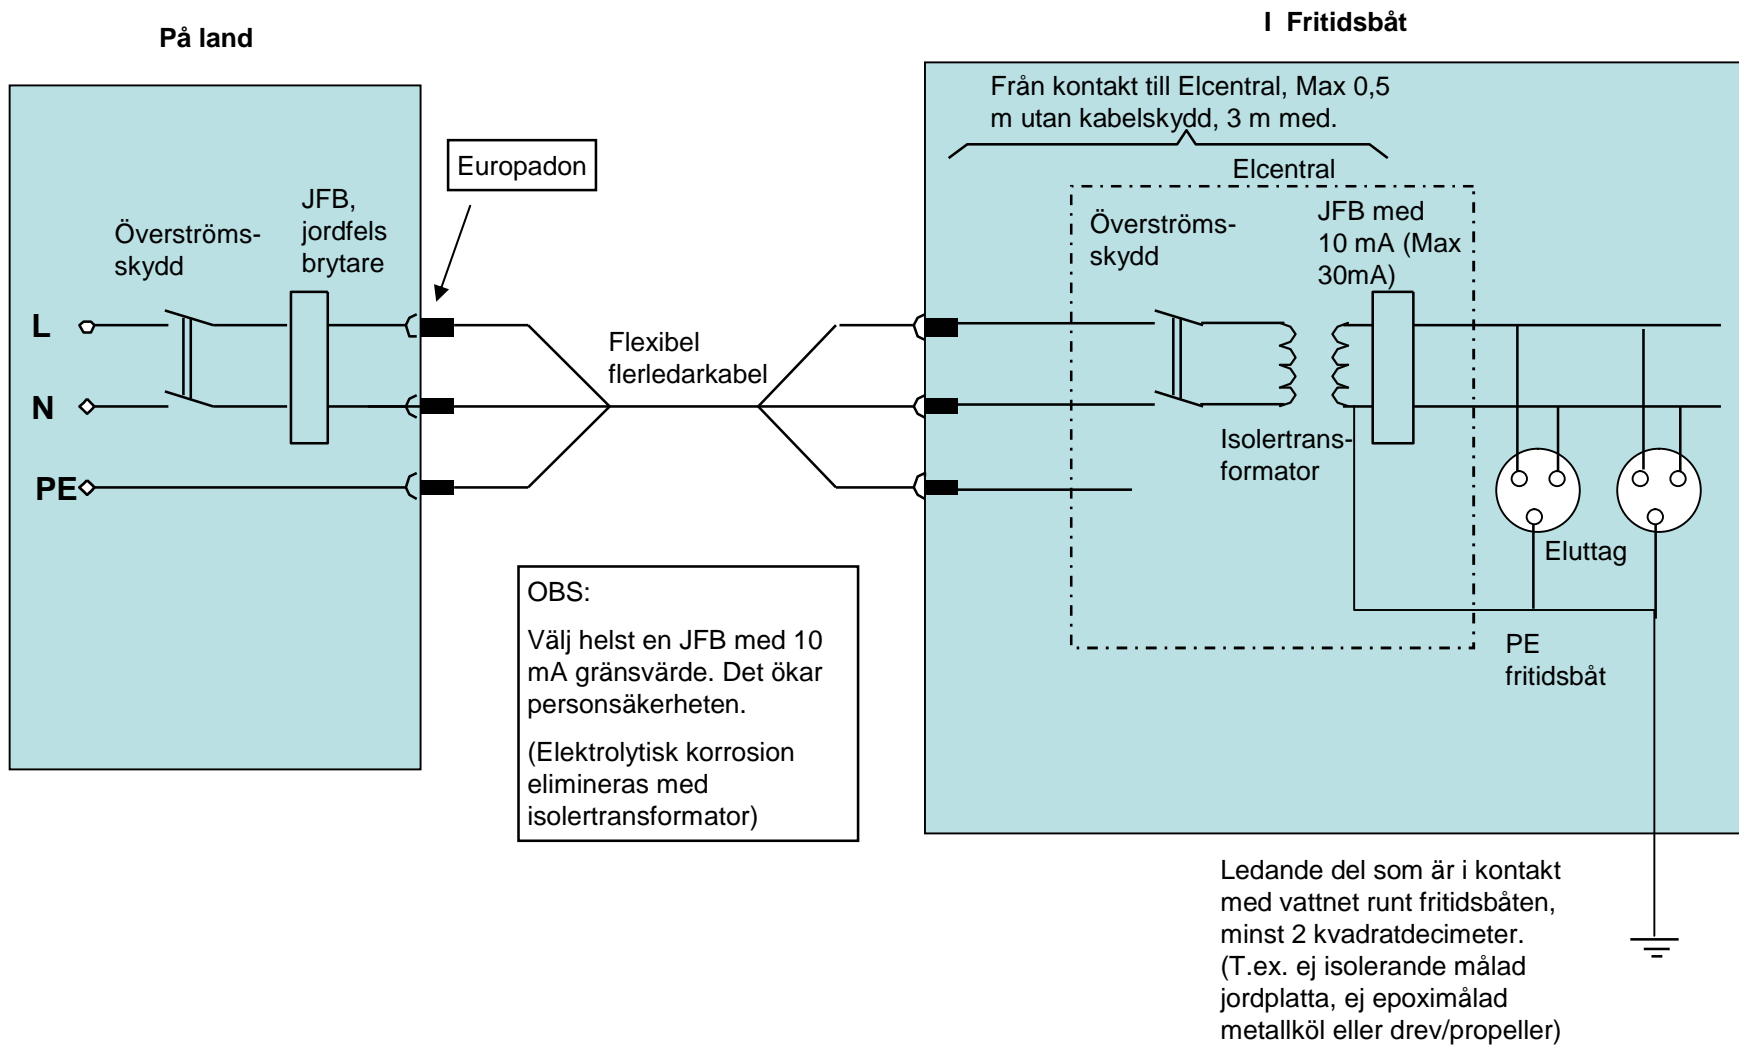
På land

I Fritidsbåt

Från kontakt till Elcentral, Max 0,5 m utan kabelskydd, 3 m med.

Europadon

Överströmsskydd

JFB, jordfels brytare

L

N

PE

Flexibel flerledarkabel

Elcentral

Överströmsskydd

JFB med 10 mA (Max 30mA)

Isolertransformator

Eluttag

PE fritidsbåt

OBS:

Välj helst en JFB med 10 mA gränsvärde. Det ökar personsäkerheten.

(Elektrolytisk korrosion elimineras med isolertransformator)

Ledande del som är i kontakt med vattnet runt fritidsbåten, minst 2 kvadratdecimeter. (T.ex. ej isolerande målad jordplatta, ej epoximålad metallköl eller drev/propeller)